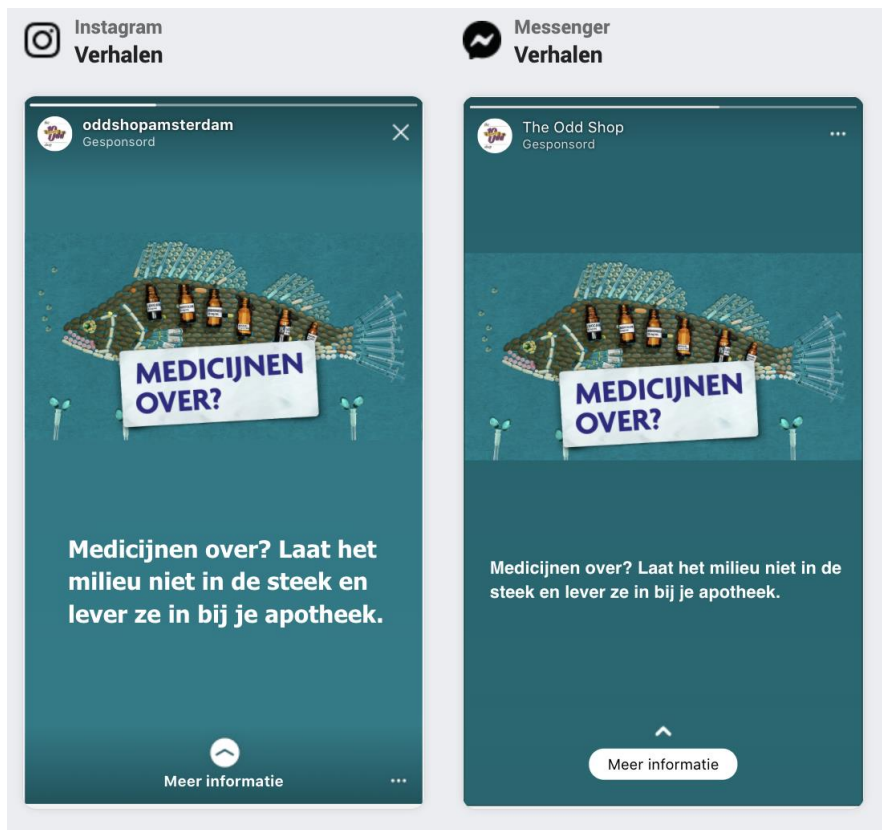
Instagram
Verhalen

oddshopamsterdam
Gesponsord

MEDICIJNEN OVER?

Medicijnen over? Laat het milieu niet in de steek en lever ze in bij je apotheek.

Meer informatie

Messenger
Verhalen

The Odd Shop
Gesponsord

MEDICIJNEN OVER?

Medicijnen over? Laat het milieu niet in de steek en lever ze in bij je apotheek.

Meer informatie